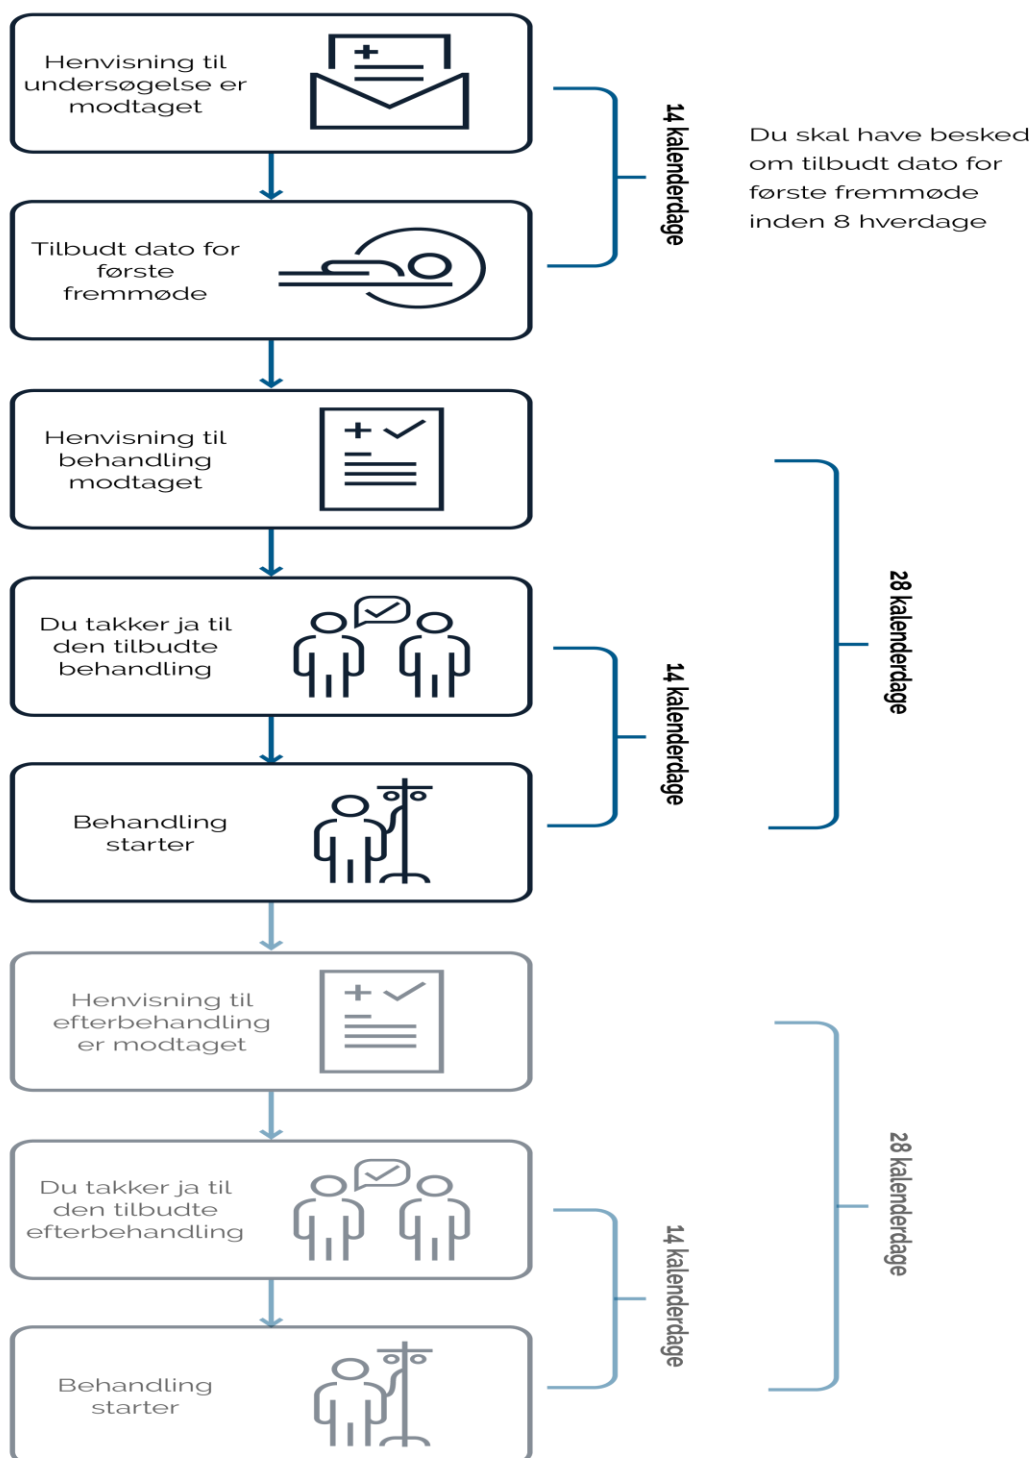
Henvisning til undersøgelse er modtaget

14 kalenderdage

Du skal have besked om tilbudt dato for første fremmøde inden 8 hverdage

Tilbudt dato for første fremmøde

Henvisning til behandling modtaget

28 kalenderdage

Du takker ja til den tilbudte behandling

14 kalenderdage

Behandling starter

Henvisning til efterbehandling er modtaget

28 kalenderdage

Du takker ja til den tilbudte efterbehandling

14 kalenderdage

Behandling starter